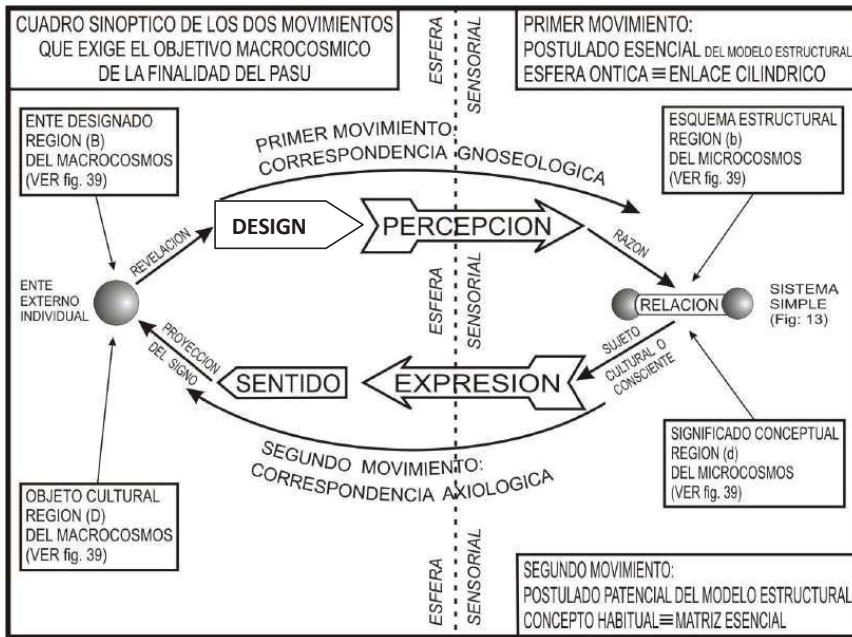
CUADRO SINOPTICO DE LOS DOS MOVIMIENTOS QUE EXIGE EL OBJETIVO MACROCOSMICO DE LA FINALIDAD DEL PASU

ESFERA SENSORIAL

PRIMER MOVIMIENTO:
POSTULADO ESENCIAL DEL MODELO ESTRUCTURAL
ESFERA ONTICA ≡ ENLACE CILINDRICO

ENTE DESIGNADO
REGION (B)
DEL MACROCOSMOS
(VER fig. 39)

PRIMER MOVIMIENTO:
CORRESPONDENCIA GNOSEOLOGICA

ESQUEMA ESTRUCTURAL
REGION (b)
DEL MICROCOSMOS
(VER fig. 39)

REVELACION

DESIGN

PERCEPCION

RAZON

ENTE EXTERNO INDIVIDUAL

ESFERA SENSORIAL

RELACION

SISTEMA SIMPLE (Fig: 13)

PROYECCION DEL SIGNO

SENTIDO

EXPRESION

SUJETO CULTURAL O CONSCIENTE

SIGNIFICADO CONCEPTUAL
REGION (d)
DEL MICROCOSMOS
(VER fig. 39)

SEGUNDO MOVIMIENTO:
CORRESPONDENCIA AXIOLOGICA

OBJETO CULTURAL
REGION (D)
DEL MACROCOSMOS
(VER fig. 39)

ESFERA SENSORIAL

SEGUNDO MOVIMIENTO:
POSTULADO PATENCIAL DEL MODELO ESTRUCTURAL
CONCEPTO HABITUAL ≡ MATRIZ ESENCIAL